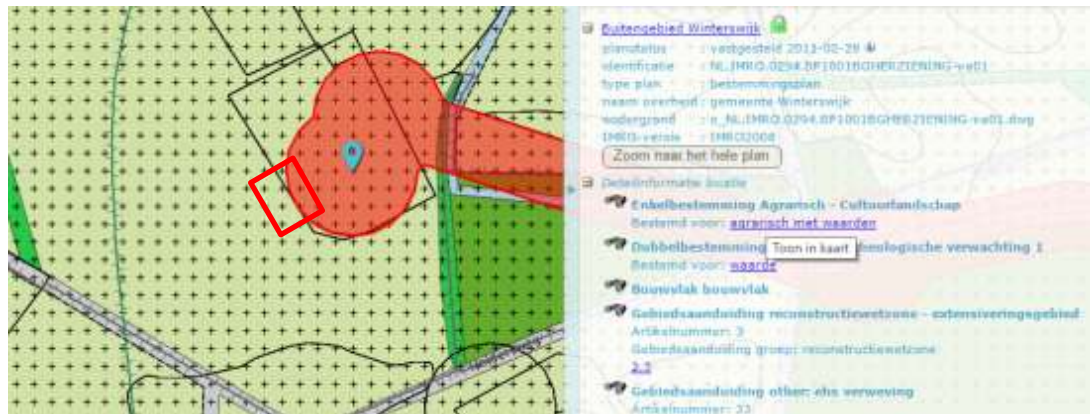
Buitengebied Winterswijk

planstatus : vastgesteld 2011-02-28
identificatie : NL.IMRO.0294.BP1001BGHERZIENING-va01
type plan : bestemmingsplan
naam overheid : gemeente Winterswijk
ondergrond : o_NL.IMRO.0294.BP1001BGHERZIENING-va01.dwg
IMRO-versie : IMRO2008

Zoom naar het hele plan

Detailinformatie locatie

Enkelbestemming Agrarisch - Cultuurlandschap
Bestemd voor: agrarisch met waarden

Dubbelbestemming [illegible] Toon in kaart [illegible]eologische verwachting 1
Bestemd voor: waarde

Bouwvlak bouwvlak

Gebiedsaanduiding reconstructiewetzone - extensiveringsgebied
Artikelnummer: 3
Gebiedsaanduiding groep: reconstructiewetzone
3.2

Gebiedsaanduiding other: ehs verweving
Artikelnummer: 33